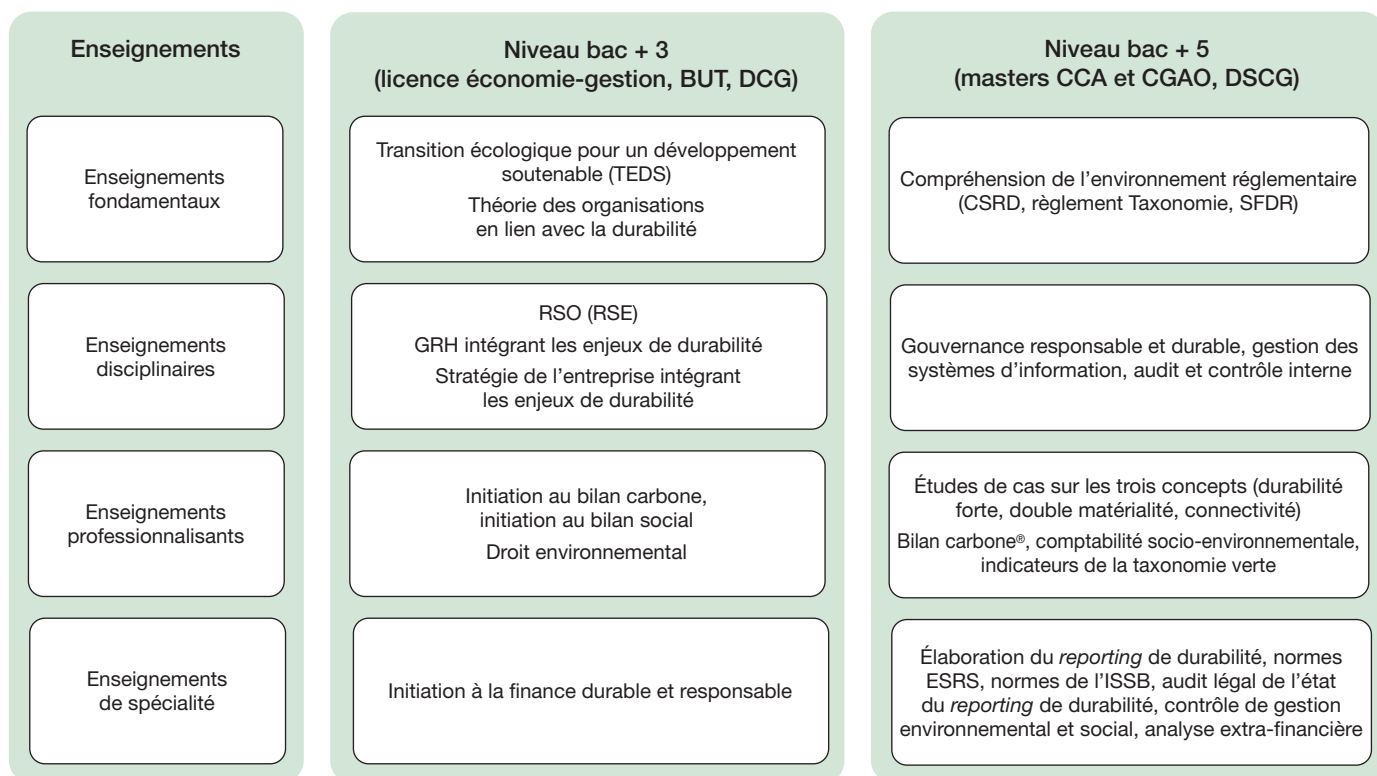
| Enseignements | Niveau bac + 3 (licence économie-gestion, BUT, DCG) | Niveau bac + 5 (masters CCA et CGAO, DSCG) |
|---|---|---|
| Enseignements fondamentaux | Transition écologique pour un développement soutenable (TEDS) Théorie des organisations en lien avec la durabilité | Compréhension de l'environnement réglementaire (CSRD, règlement Taxonomie, SFDR) |
| Enseignements disciplinaires | RSO (RSE) GRH intégrant les enjeux de durabilité Stratégie de l'entreprise intégrant les enjeux de durabilité | Gouvernance responsable et durable, gestion des systèmes d'information, audit et contrôle interne |
| Enseignements professionnalisants | Initiation au bilan carbone, initiation au bilan social Droit environnemental | Études de cas sur les trois concepts (durabilité forte, double matérialité, connectivité) Bilan carbone®, comptabilité socio-environnementale, indicateurs de la taxonomie verte |
| Enseignements de spécialité | Initiation à la finance durable et responsable | Élaboration du *reporting* de durabilité, normes ESRS, normes de l'ISSB, audit légal de l'état du *reporting* de durabilité, contrôle de gestion environnemental et social, analyse extra-financière |